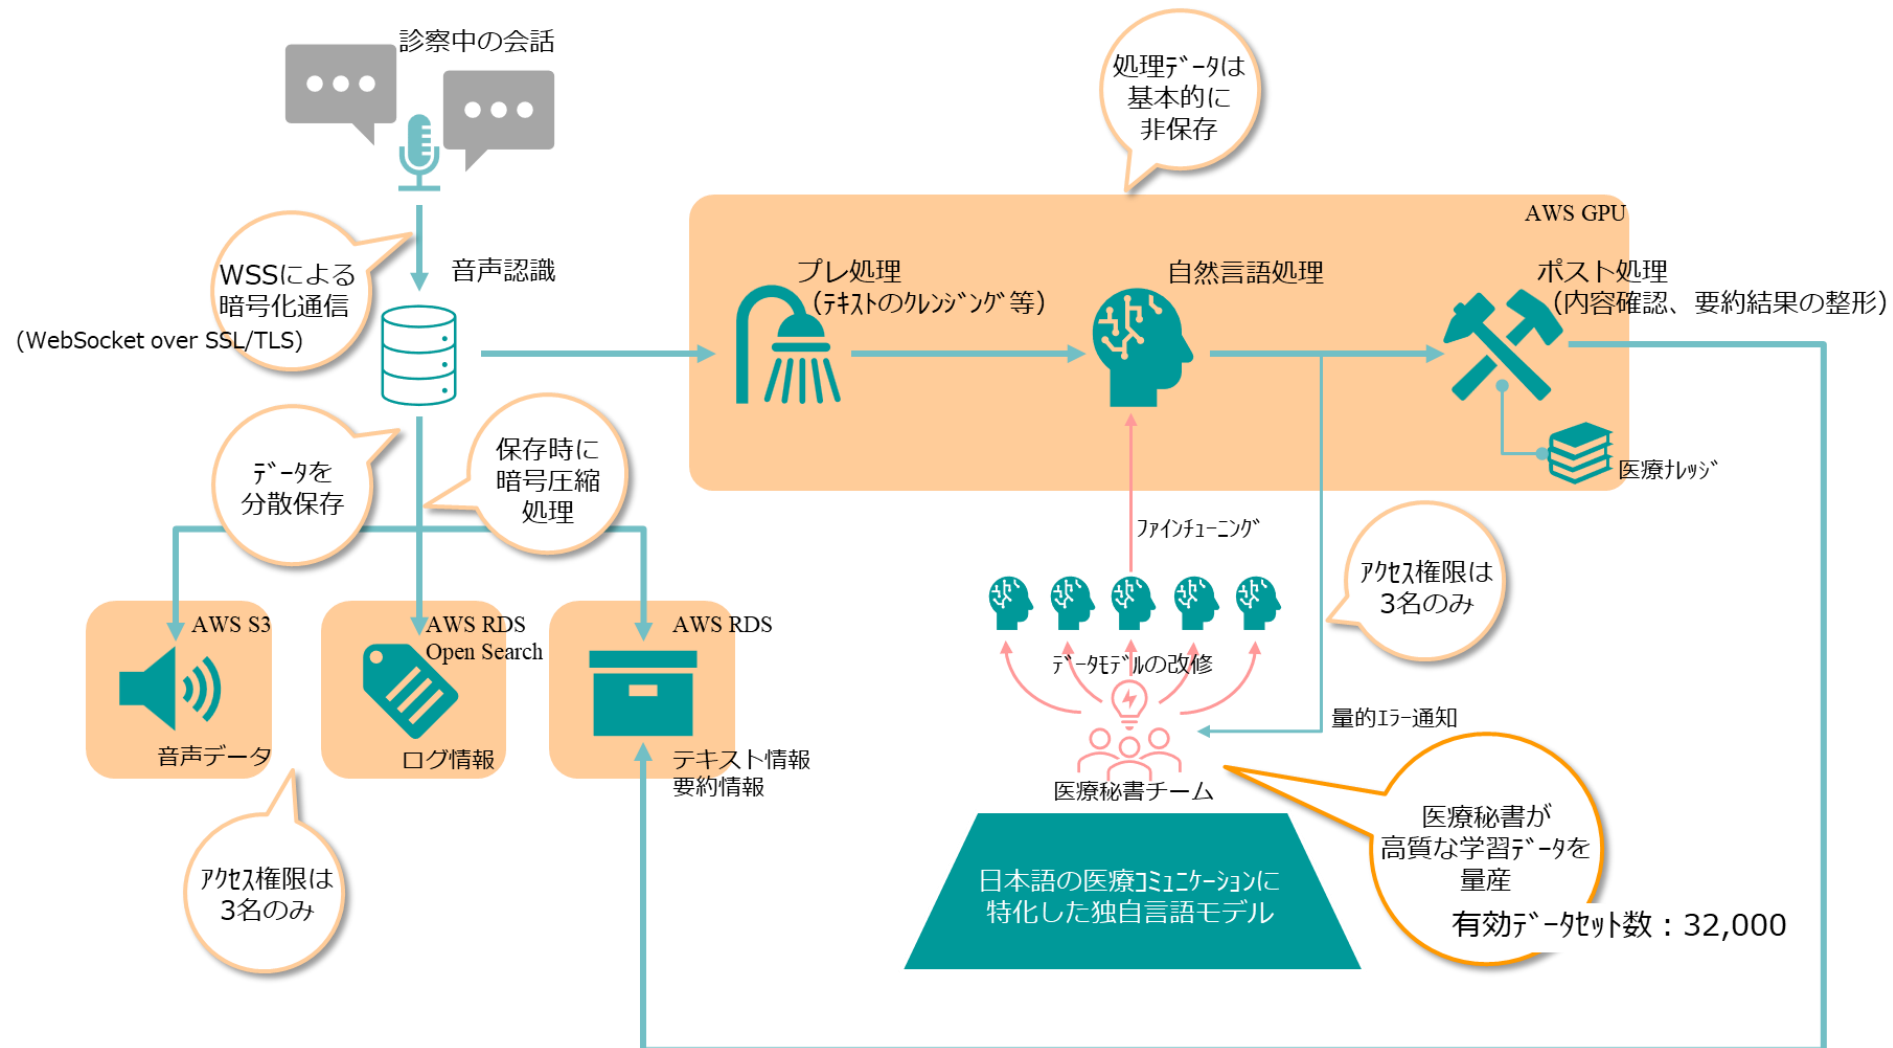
診察中の会話

処理データは基本的に非保存

AWS GPU

WSSによる暗号化通信
(WebSocket over SSL/TLS)

音声認識

プレ処理
(テキストのクレンジング等)

自然言語処理

ポスト処理
(内容確認、要約結果の整形)

医療ナレッジ

データを分散保存

保存時に暗号圧縮処理

ファインチューニング

アクセス権限は3名のみ

AWS S3

AWS RDS
Open Search

AWS RDS

データモデルの改修

量的エラー通知

音声データ

ログ情報

テキスト情報
要約情報

医療秘書チーム

医療秘書が高質な学習データを量産
有効データセット数：32,000

アクセス権限は3名のみ

日本語の医療コミュニケーションに特化した独自言語モデル